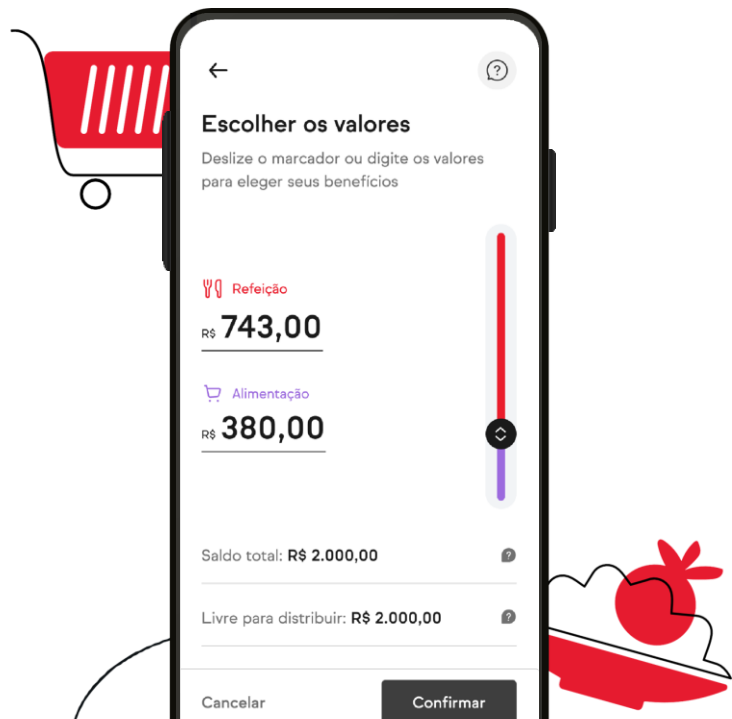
Escolher os valores

Deslize o marcador ou digite os valores para eleger seus benefícios

Refeição

R$ 743,00

Alimentação

R$ 380,00

Saldo total: R$ 2.000,00

Livre para distribuir: R$ 2.000,00

Cancelar

Confirmar